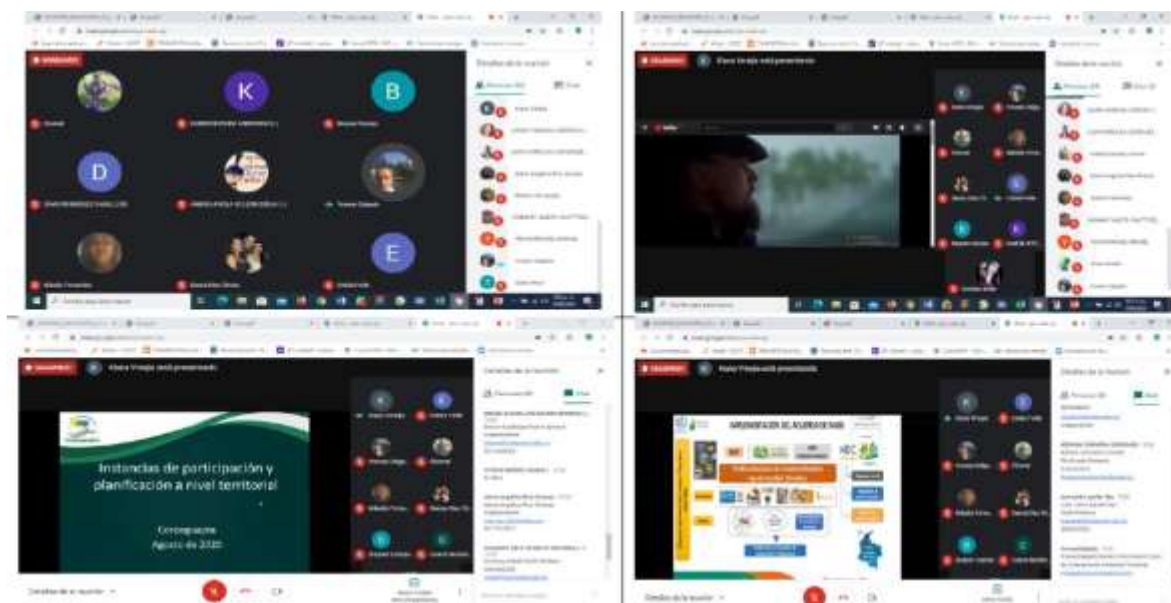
K

B

D

E

Detalles de la reunión

Chat

Klara Vraija está presentando

Detalles de la reunión

Klara Vraija está presentando

Detalles de la reunión

Instancias de participación y planificación a nivel territorial

Corpoguajira
Agosto de 2020

Detalles de la reunión

Klara Vraija está presentando

Detalles de la reunión

IMPLEMENTACIÓN DEL ACUERDO DE PAZ

Detalles de la reunión

Detalles de la reunión